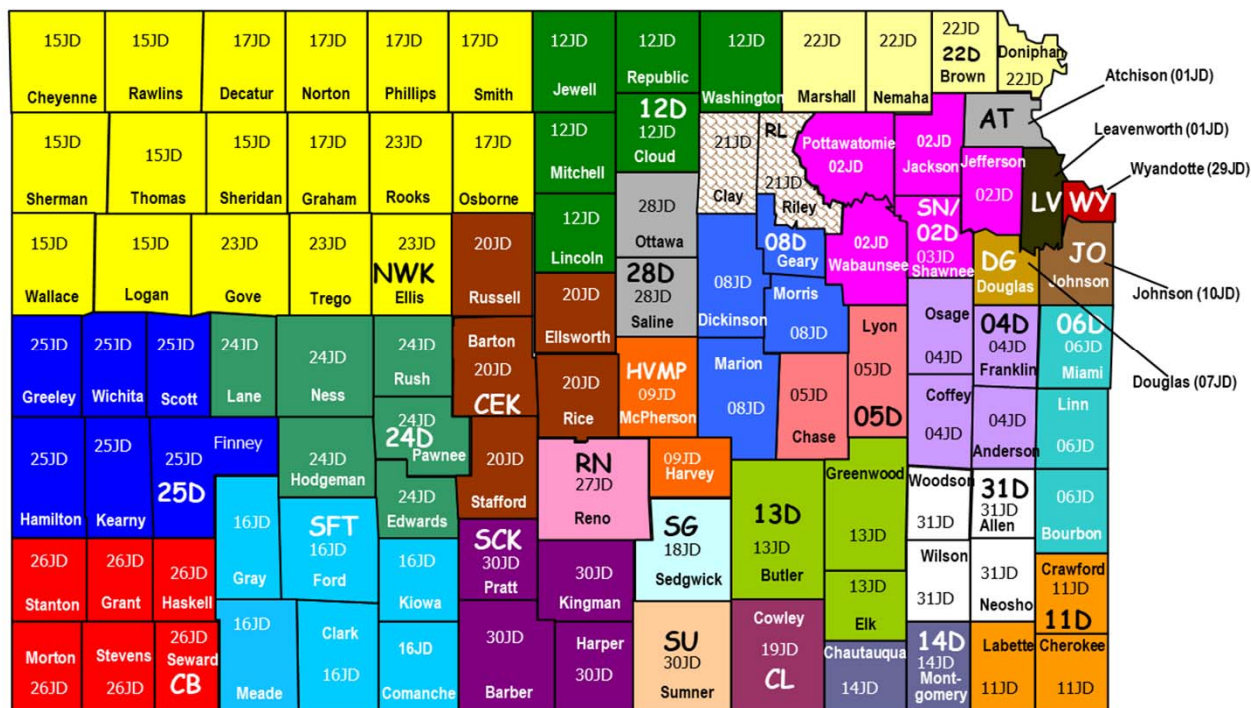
15JD Cheyenne
15JD Rawlins
17JD Decatur
17JD Norton
17JD Phillips
17JD Smith
12JD Jewell
12JD Republic
12JD Washington
22JD Marshall
22JD Nemaha
22JD 22D Brown
Doniphan 22JD
Atchison (01JD)
AT
15JD Sherman
15JD Thomas
15JD Sheridan
17JD Graham
23JD Rooks
17JD Osborne
12JD Mitchell
12D 12JD Cloud
21JD Clay
RL 21JD Riley
Pottawatomie 02JD
02JD Jackson
Jefferson 02JD
Leavenworth (01JD)
LV
Wyandotte (29JD)
WY
15JD Wallace
15JD Logan
23JD Gove
23JD Trego
23JD NWK Ellis
20JD Russell
12JD Lincoln
28JD Ottawa
28D 28JD Saline
08JD Dickinson
08D Geary
08JD Morris
02JD Wabaunsee
SN/ 02D 03JD Shawnee
DG Douglas
JO Johnson
Johnson (10JD)
25JD Greeley
25JD Wichita
25JD Scott
24JD Lane
24JD Ness
24JD Rush
Barton 20JD CEK
20JD Ellsworth
20JD Rice
HVMP 09JD McPherson
Marion 08JD
Lyon 05JD 05D
Osage 04JD
04D 04JD Franklin
06D 06JD Miami
Douglas (07JD)
05JD Chase
Coffey 04JD
04JD Anderson
Linn 06JD
25JD Hamilton
25JD Kearny
25JD 25D
Finney
24JD Hodgeman
24JD 24D Pawnee
20JD Stafford
24JD Edwards
RN 27JD Reno
09JD Harvey
SG 18JD Sedgwick
13D 13JD Butler
Greenwood 13JD
Woodson 31JD
31D 31JD Allen
06JD Bourbon
16JD Gray
SFT 16JD Ford
16JD Kiowa
SCK 30JD Pratt
30JD Kingman
13JD Elk
Wilson 31JD
31JD Neosho
Crawford 11JD 11D
26JD Stanton
26JD Grant
26JD Haskell
Morton 26JD
Stevens 26JD
26JD Seward CB
16JD Meade
Clark 16JD
16JD Comanche
30JD Barber
Harper 30JD
SU 30JD Sumner
Cowley 19JD CL
Chautauqua 14JD
14D 14JD Montgomery
Labette 11JD
Cherokee 11JD